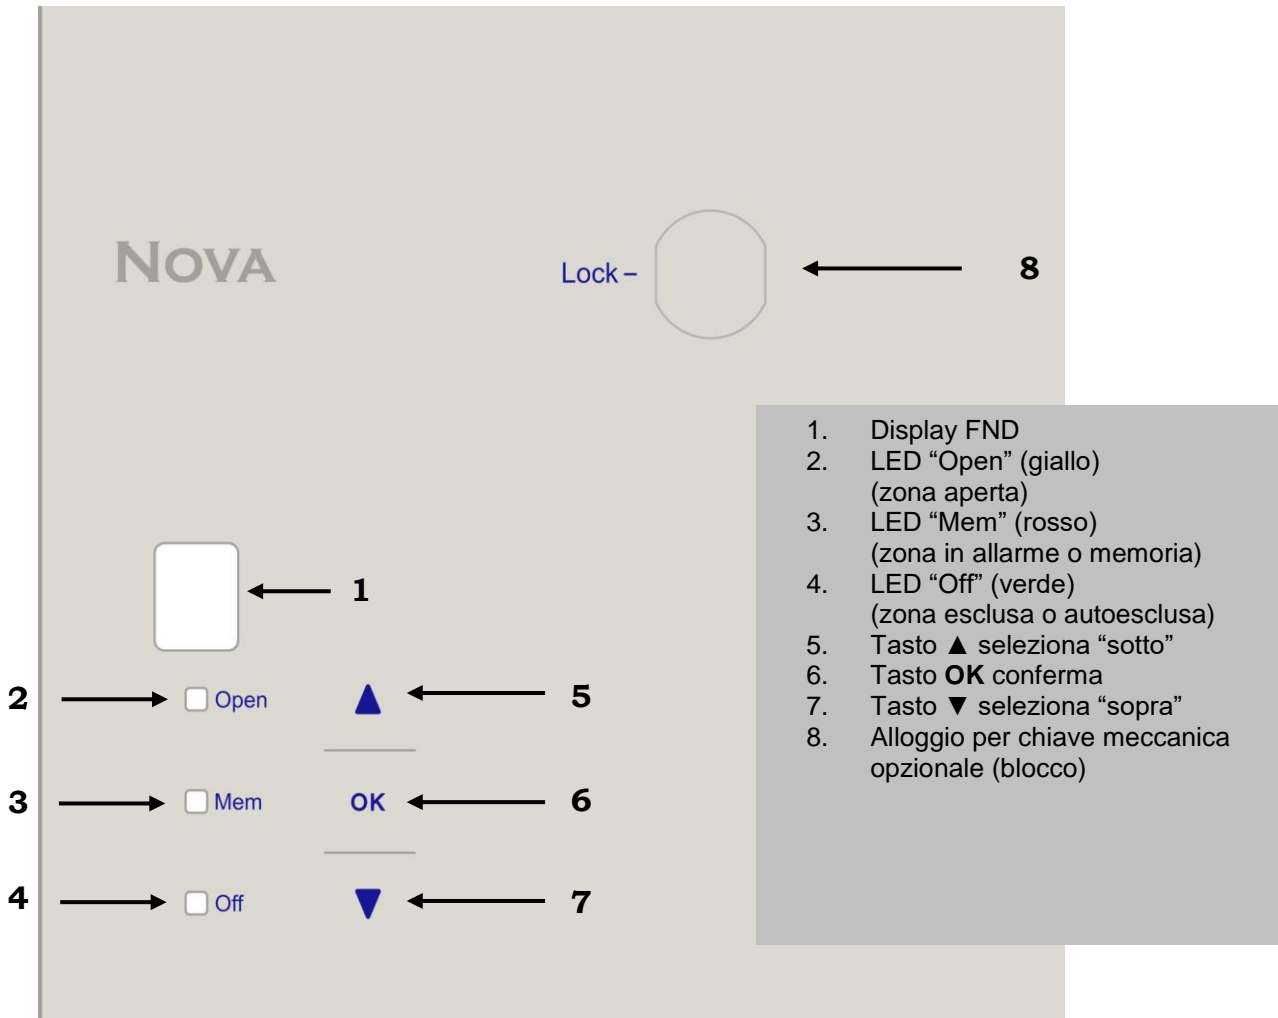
NOVA

Lock –

8

1

2 Open

5

3 Mem

OK

6

4 Off

7

1. Display FND
2. LED “Open” (giallo) (zona aperta)
3. LED “Mem” (rosso) (zona in allarme o memoria)
4. LED “Off” (verde) (zona esclusa o autoesclusa)
5. Tasto ▲ seleziona “sotto”
6. Tasto **OK** conferma
7. Tasto ▼ seleziona “sopra”
8. Alloggio per chiave meccanica opzionale (blocco)